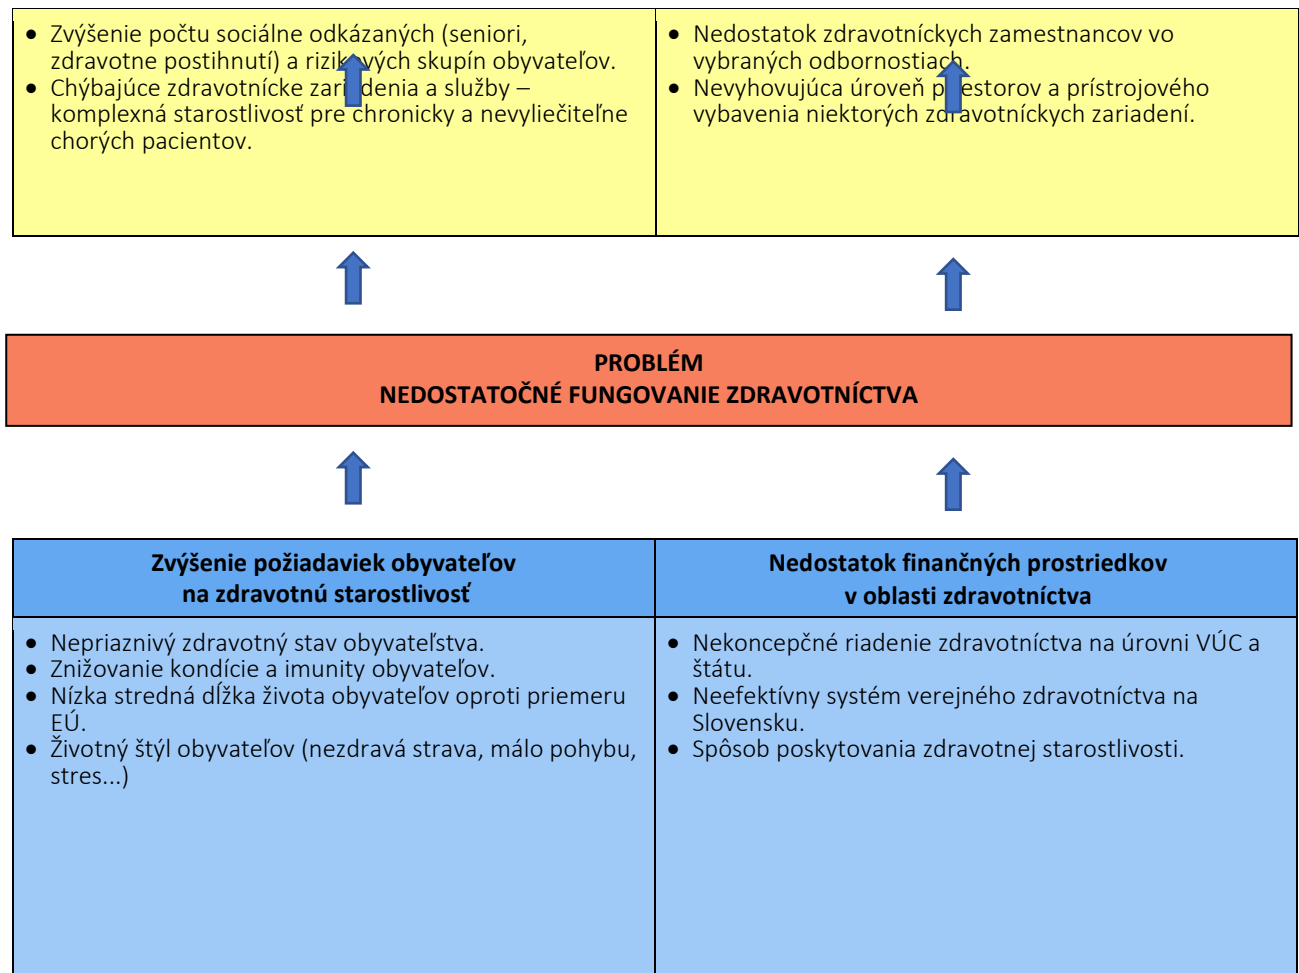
- Zvýšenie počtu sociálne odkázaných (seniori, zdravotne postihnutí) a rizik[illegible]vých skupín obyvateľov.
- Chýbajúce zdravotnícke zari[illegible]denia a služby – komplexná starostlivosť pre chronicky a nevyliečiteľne chorých pacientov.

- Nedostatok zdravotníckych zamestnancov vo vybraných odbornostiach.
- Nevyhovujúca úroveň p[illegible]estorov a prístrojového vybavenia niektorých zdravotníckych zariadení.

PROBLÉM
NEDOSTATOČNÉ FUNGOVANIE ZDRAVOTNÍCTVA

Zvýšenie požiadaviek obyvateľov na zdravotnú starostlivosť

- Nepriaznivý zdravotný stav obyvateľstva.
- Znižovanie kondície a imunity obyvateľov.
- Nízka stredná dĺžka života obyvateľov oproti priemeru EÚ.
- Životný štýl obyvateľov (nezdravá strava, málo pohybu, stres...)

Nedostatok finančných prostriedkov v oblasti zdravotníctva

- Nekoncepčné riadenie zdravotníctva na úrovni VÚC a štátu.
- Neefektívny systém verejného zdravotníctva na Slovensku.
- Spôsob poskytovania zdravotnej starostlivosti.